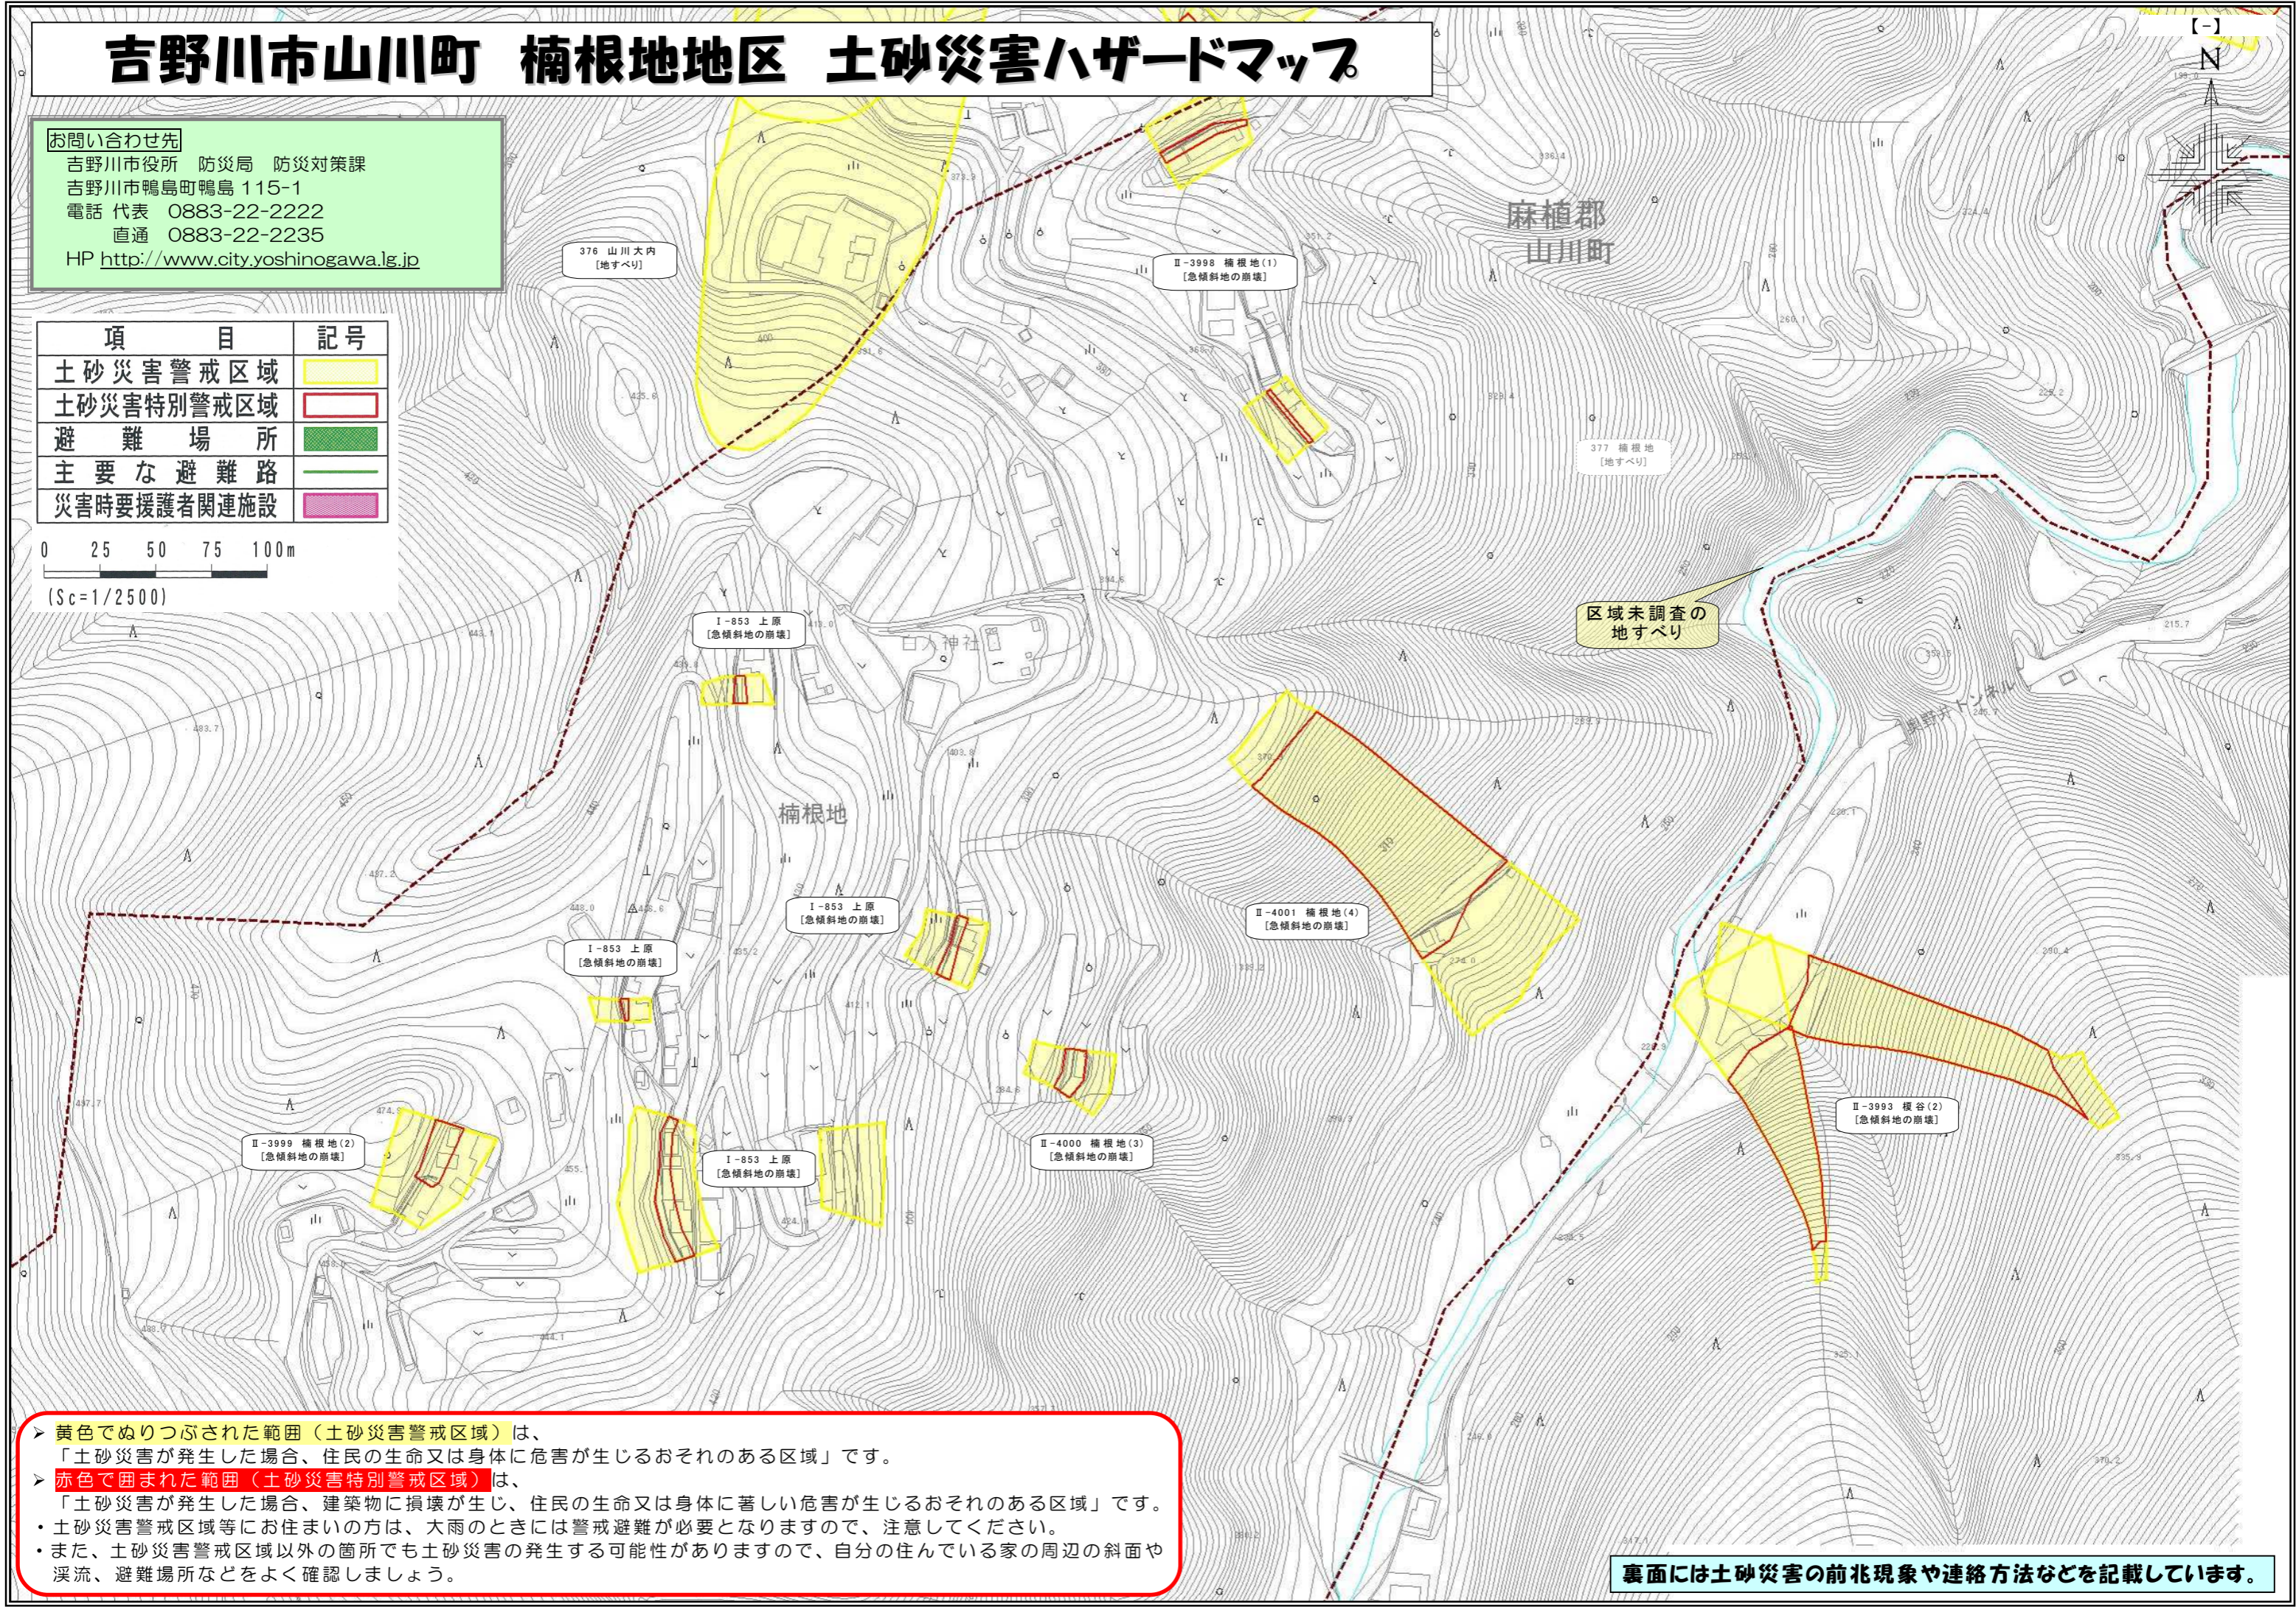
吉野川市山川町　楠根地地区　土砂災害ハザードマップ

【-】

N

お問い合わせ先
吉野川市役所　防災局　防災対策課
吉野川市鴨島町鴨島 115-1
電話 代表　0883-22-2222
直通　0883-22-2235
HP http://www.city.yoshinogawa.lg.jp

| 項目 | 記号 |
|---|---|
| 土砂災害警戒区域 | |
| 土砂災害特別警戒区域 | |
| 避難場所 | |
| 主要な避難路 | |
| 災害時要援護者関連施設 | |

0　25　50　75　100m
(Sc=1/2500)

376 山川大内
[地すべり]

Ⅱ-3998 楠根地(1)
[急傾斜地の崩壊]

麻植郡
山川町

377 楠根地
[地すべり]

区域未調査の
地すべり

Ⅰ-853 上原
[急傾斜地の崩壊]

神社

楠根地

Ⅰ-853 上原
[急傾斜地の崩壊]

Ⅱ-4001 楠根地(4)
[急傾斜地の崩壊]

Ⅰ-853 上原
[急傾斜地の崩壊]

Ⅱ-3999 楠根地(2)
[急傾斜地の崩壊]

Ⅰ-853 上原
[急傾斜地の崩壊]

Ⅱ-4000 楠根地(3)
[急傾斜地の崩壊]

Ⅱ-3993 柳谷(2)
[急傾斜地の崩壊]

➢ 黄色でぬりつぶされた範囲（土砂災害警戒区域）は、
「土砂災害が発生した場合、住民の生命又は身体に危害が生じるおそれのある区域」です。
➢ 赤色で囲まれた範囲（土砂災害特別警戒区域）は、
「土砂災害が発生した場合、建築物に損壊が生じ、住民の生命又は身体に著しい危害が生じるおそれのある区域」です。
・土砂災害警戒区域等にお住まいの方は、大雨のときには警戒避難が必要となりますので、注意してください。
・また、土砂災害警戒区域以外の箇所でも土砂災害の発生する可能性がありますので、自分の住んでいる家の周辺の斜面や渓流、避難場所などをよく確認しましょう。

裏面には土砂災害の前兆現象や連絡方法などを記載しています。